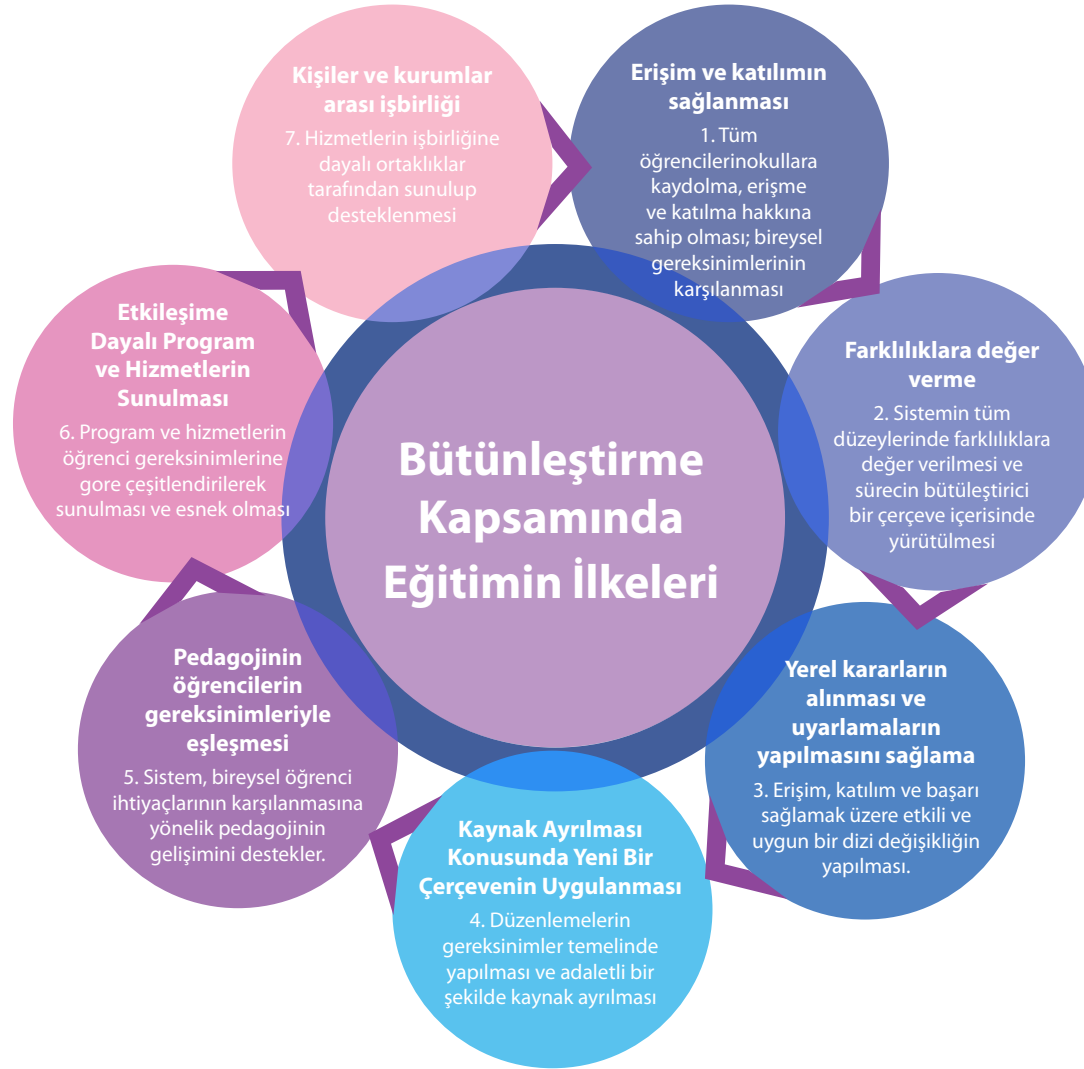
Bütünleştirme Kapsamında Eğitimin İlkeleri

Erişim ve katılımın sağlanması
1. Tüm öğrencilerinokullara kaydolma, erişme ve katılma hakkına sahip olması; bireysel gereksinimlerinin karşılanması

Farklılıklara değer verme
2. Sistemin tüm düzeylerinde farklılıklara değer verilmesi ve sürecin bütüleştirici bir çerçeve içerisinde yürütülmesi

Yerel kararların alınması ve uyarlamaların yapılmasını sağlama
3. Erişim, katılım ve başarı sağlamak üzere etkili ve uygun bir dizi değişikliğin yapılması.

Kaynak Ayrılması Konusunda Yeni Bir Çerçevenin Uygulanması
4. Düzenlemelerin gereksinimler temelinde yapılması ve adaletli bir şekilde kaynak ayrılması

Pedagojinin öğrencilerin gereksinimleriyle eşleşmesi
5. Sistem, bireysel öğrenci ihtiyaçlarının karşılanmasına yönelik pedagojinin gelişimini destekler.

Etkileşime Dayalı Program ve Hizmetlerin Sunulması
6. Program ve hizmetlerin öğrenci gereksinimlerine gore çeşitlendirilerek sunulması ve esnek olması

Kişiler ve kurumlar arası işbirliği
7. Hizmetlerin işbirliğine dayalı ortaklıklar tarafından sunulup desteklenmesi